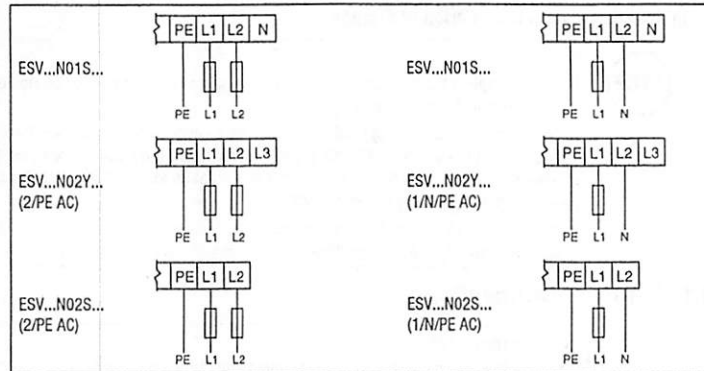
PE L1 L2 N

ESV...N01S...

PE L1 L2

PE L1 L2 N

ESV...N01S...

PE L1 N

PE L1 L2 L3

ESV...N02Y...
(2/PE AC)

PE L1 L2

PE L1 L2 L3

ESV...N02Y...
(1/N/PE AC)

PE L1 N

PE L1 L2

ESV...N02S...
(2/PE AC)

PE L1 L2

PE L1 L2

ESV...N02S...
(1/N/PE AC)

PE L1 N